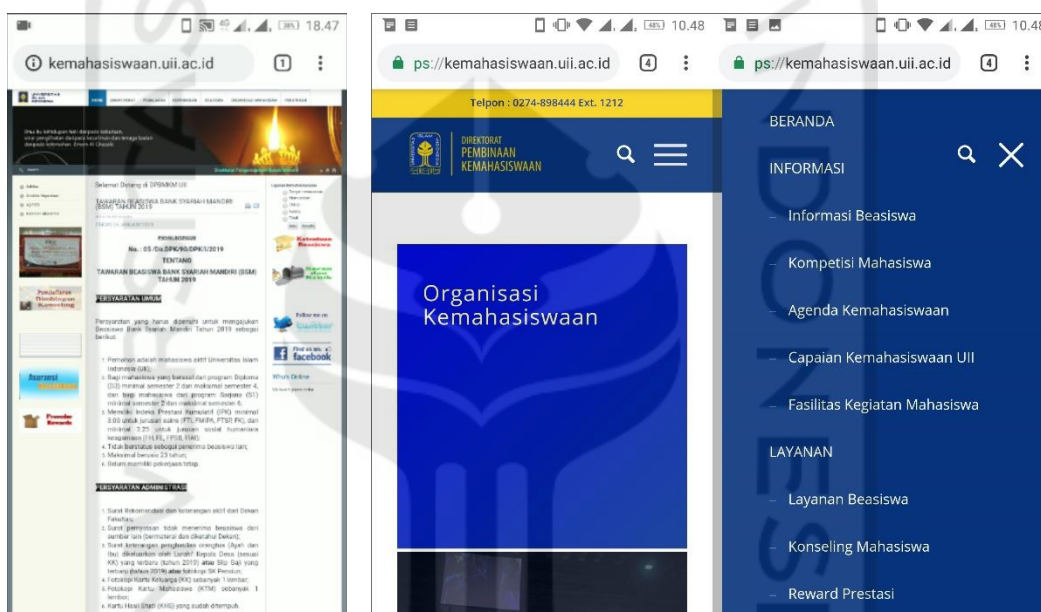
18.47

kemahasiswaan.uii.ac.id

1

Selamat Datang di DPBMKM UII

TAWARAN BEASISWA BANK SYARIAH MANDIRI (BSM) TAHUN 2019

PENGUMUMAN

No. : 05/Da.DPK/90/DPK/I/2019

TENTANG

TAWARAN BEASISWA BANK SYARIAH MANDIRI (BSM) TAHUN 2019

PERSYARATAN UMUM

Persyaratan yang harus dipenuhi untuk mengajukan Beasiswa Bank Syariah Mandiri Tahun 2019 sebagai berikut:

1. Pemohon adalah mahasiswa aktif Universitas Islam Indonesia (UII);
2. Bagi mahasiswa yang berasal dari program Diploma (D3) minimal semester 2 dan maksimal semester 4, dan bagi mahasiswa dari program Sarjana (S1) minimal semester 2 dan maksimal semester 6;
3. Memiliki Indeks Prestasi Kumulatif (IPK) minimal 3.00 untuk jurusan sains (FTI, FMIPA, FTSP, FK), dan minimal 3.25 untuk jurusan sosial humaniora keagamaan (FIAI, FPSB, FIAI);
4. Tidak berstatus sebagai penerima beasiswa lain;
5. Maksimal berusia 23 tahun;
6. Belum memiliki pekerjaan tetap.

PERSYARATAN ADMINISTRASI

1. Surat Rekomendasi dan keterangan aktif dari Dekan Fakultas;
2. Surat pernyataan tidak menerima beasiswa dari sumber lain (bermaterai dan diketahui Dekan);
3. Surat keterangan penghasilan orangtua (Ayah dan Ibu) dikeluarkan oleh Lurah/ Kepala Desa (sesuai KK) yang terbaru (tahun 2019) atau Slip Gaji yang terbaru (tahun 2019) atau fotokopi SK Pensiun;
4. Fotokopi Kartu Keluarga (KK) sebanyak 1 lembar;
5. Fotokopi Kartu Mahasiswa (KTM) sebanyak 1 lembar;
6. Kartu Hasil Studi (KHS) yang sudah ditempuh.

Follow me on twitter

Find us on facebook

Who's Online

10.48

ps://kemahasiswaan.uii.ac.id

4

Telpon : 0274-898444 Ext. 1212

DIREKTORAT PEMBINAAN KEMAHASISWAAN

Organisasi Kemahasiswaan

10.48

ps://kemahasiswaan.uii.ac.id

4

BERANDA

INFORMASI

– Informasi Beasiswa

– Kompetisi Mahasiswa

– Agenda Kemahasiswaan

– Capaian Kemahasiswaan UII

– Fasilitas Kegiatan Mahasiswa

LAYANAN

– Layanan Beasiswa

– Konseling Mahasiswa

– Reward Prestasi